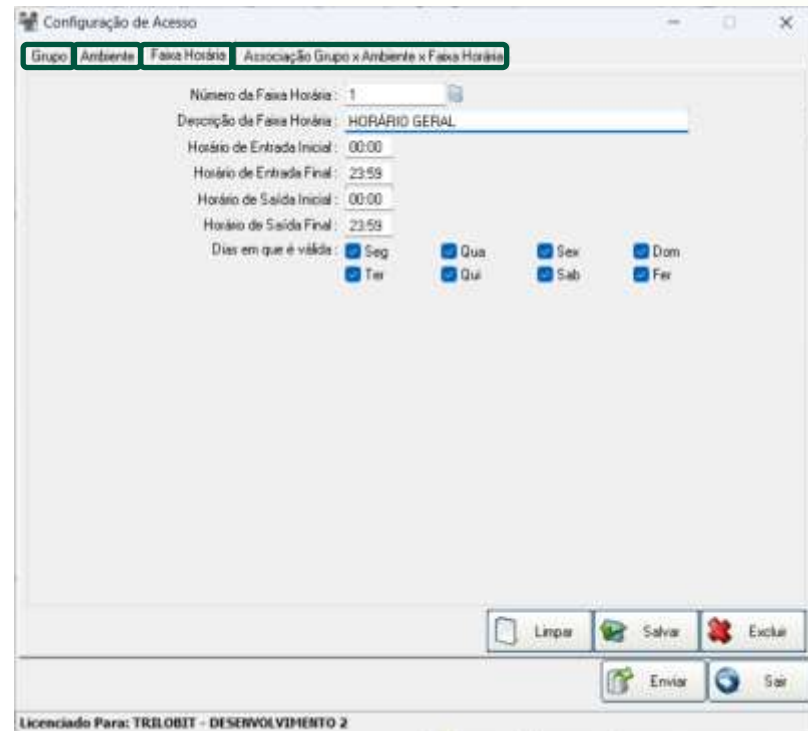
Configuração de Acesso

Grupo | Ambiente | Faixa Horária | Associação Grupo x Ambiente x Faixa Horária

Número da Faixa Horária : 1
Descrição da Faixa Horária : HORÁRIO GERAL
Horário de Entrada Inicial : 00:00
Horário de Entrada Final : 23:59
Horário de Saída Inicial : 00:00
Horário de Saída Final : 23:59
Dias em que é válida : Seg Qua Sex Dom Ter Qui Sab Fer

Limpar Salvar Excluir

Enviar Sair

Licenciado Para: TRILOBIT - DESENVOLVIMENTO 2